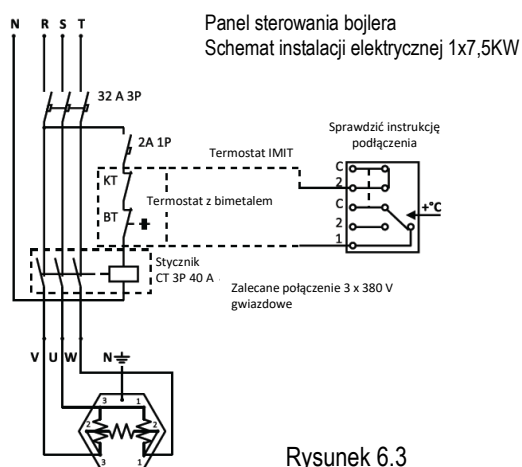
N R S T

Panel sterowania bojlera
Schemat instalacji elektrycznej 1x7,5KW

32 A 3P

2A 1P

Sprawdzić instrukcję podłączenia

Termostat IMIT

KT

BT

Termostat z bimetalem

C
2
C
2
1

+°C

Stycznik
CT 3P 40 A

Zalecane połączenie 3 x 380 V gwiazdowe

V U W N

3 1
2 2
3 1

Rysunek 6.3